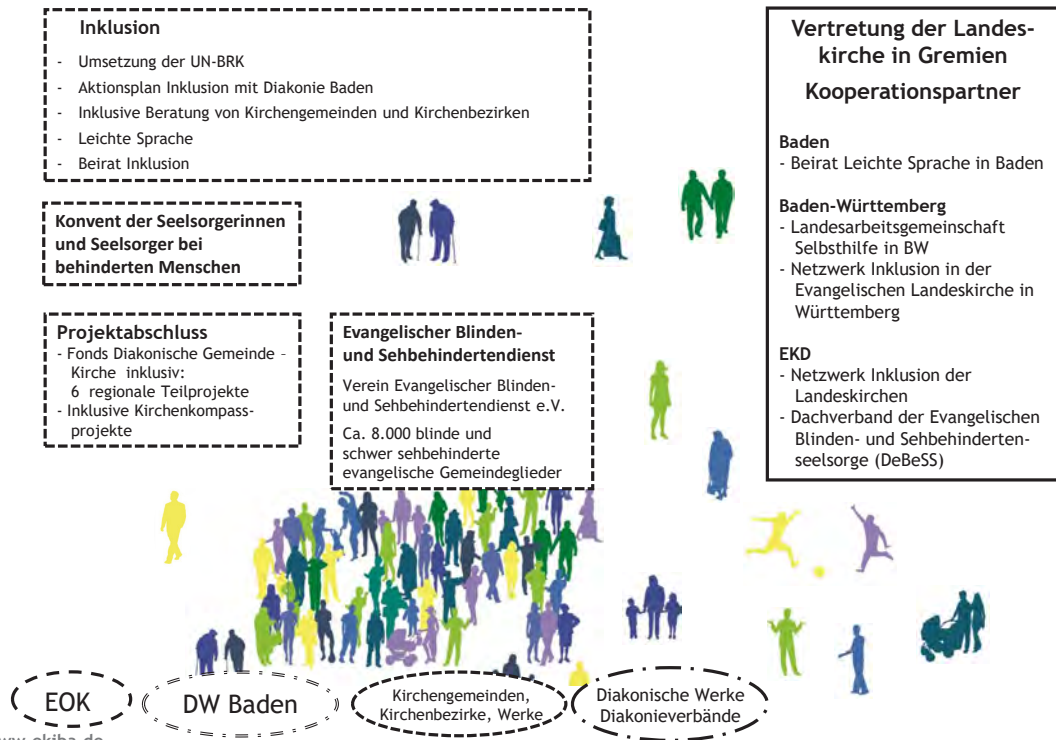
Inklusion

- Umsetzung der UN-BRK
- Aktionsplan Inklusion mit Diakonie Baden
- Inklusive Beratung von Kirchengemeinden und Kirchenbezirken
- Leichte Sprache
- Beirat Inklusion

Konvent der Seelsorgerinnen und Seelsorger bei behinderten Menschen

Projektabschluss
- Fonds Diakonische Gemeinde - Kirche inklusiv: 6 regionale Teilprojekte
- Inklusive Kirchenkompassprojekte

Evangelischer Blinden- und Sehbehindertendienst

Verein Evangelischer Blinden- und Sehbehindertendienst e.V.

Ca. 8.000 blinde und schwer sehbehinderte evangelische Gemeindeglieder

Vertretung der Landeskirche in Gremien

Kooperationspartner

Baden
- Beirat Leichte Sprache in Baden

Baden-Württemberg
- Landesarbeitsgemeinschaft Selbsthilfe in BW
- Netzwerk Inklusion in der Evangelischen Landeskirche in Württemberg

EKD
- Netzwerk Inklusion der Landeskirchen
- Dachverband der Evangelischen Blinden- und Sehbehindertenseelsorge (DeBeSS)

EOK

DW Baden

Kirchengemeinden, Kirchenbezirke, Werke

Diakonische Werke Diakonieverbände

www.ekiba.de